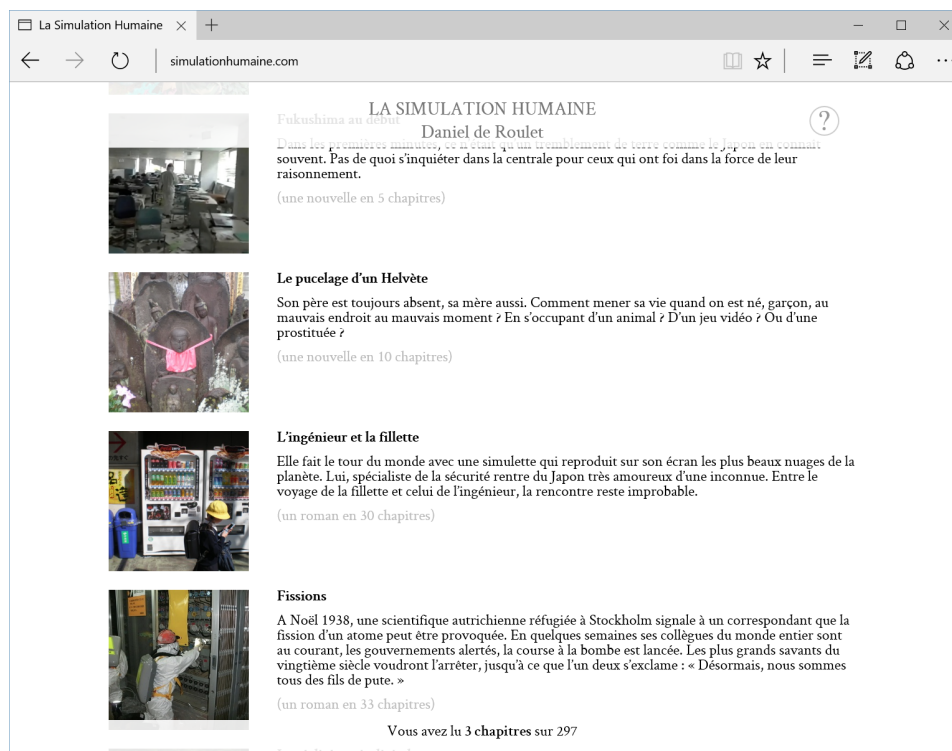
La Simulation Humaine ×

simulationhumaine.com

LA SIMULATION HUMAINE
Daniel de Roulet

?

Fukushima au début

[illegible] souvent. Pas de quoi s'inquiéter dans la centrale pour ceux qui ont foi dans la force de leur raisonnement.

(une nouvelle en 5 chapitres)

Le pucelage d'un Helvète

Son père est toujours absent, sa mère aussi. Comment mener sa vie quand on est né, garçon, au mauvais endroit au mauvais moment ? En s'occupant d'un animal ? D'un jeu vidéo ? Ou d'une prostituée ?

(une nouvelle en 10 chapitres)

L'ingénieur et la fillette

Elle fait le tour du monde avec une simulette qui reproduit sur son écran les plus beaux nuages de la planète. Lui, spécialiste de la sécurité rentre du Japon très amoureux d'une inconnue. Entre le voyage de la fillette et celui de l'ingénieur, la rencontre reste improbable.

(un roman en 30 chapitres)

Fissions

A Noël 1938, une scientifique autrichienne réfugiée à Stockholm signale à un correspondant que la fission d'un atome peut être provoquée. En quelques semaines ses collègues du monde entier sont au courant, les gouvernements alertés, la course à la bombe est lancée. Les plus grands savants du vingtième siècle voudront l'arrêter, jusqu'à ce que l'un deux s'exclame : « Désormais, nous sommes tous des fils de pute. »

(un roman en 33 chapitres)

Vous avez lu 3 chapitres sur 297